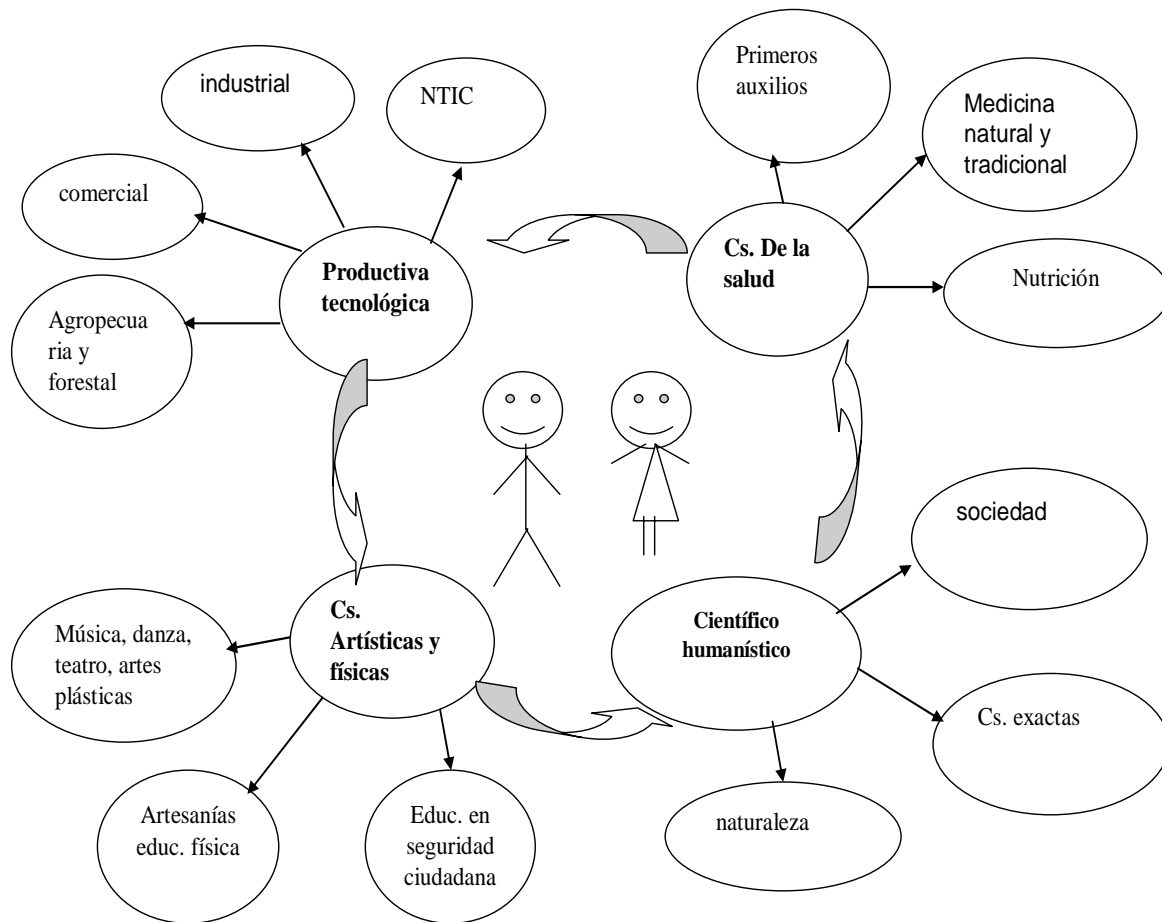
industrial

NTIC

comercial

Productiva tecnológica

Agropecua ria y forestal

Primeros auxilios

Medicina natural y tradicional

Cs. De la salud

Nutrición

sociedad

Cs. Artísticas y físicas

Música, danza, teatro, artes plásticas

Artesanías educ. física

Educ. en seguridad ciudadana

Científico humanístico

Cs. exactas

naturaleza